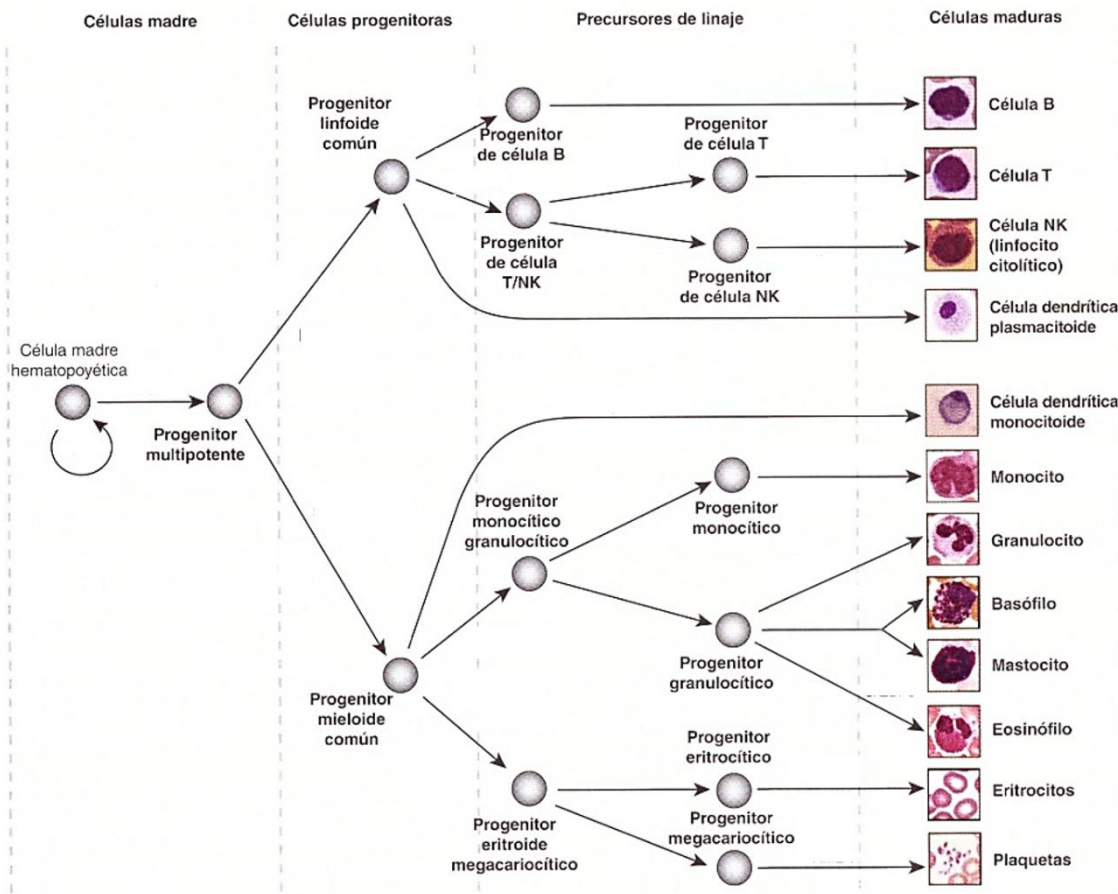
Células madre

Células progenitoras

Precursores de linaje

Células maduras

Célula madre hematopoyética

Progenitor multipotente

Progenitor linfoide común

Progenitor de célula B

Progenitor de célula T/NK

Progenitor de célula T

Progenitor de célula NK

Célula B

Célula T

Célula NK (linfocito citolítico)

Célula dendrítica plasmacitoide

Célula dendrítica monocitoide

Progenitor mieloide común

Progenitor monocítico granulocítico

Progenitor monocítico

Monocito

Granulocito

Basófilo

Mastocito

Eosinófilo

Progenitor granulocítico

Progenitor eritroide megacariocítico

Progenitor eritrocítico

Progenitor megacariocítico

Eritrocitos

Plaquetas